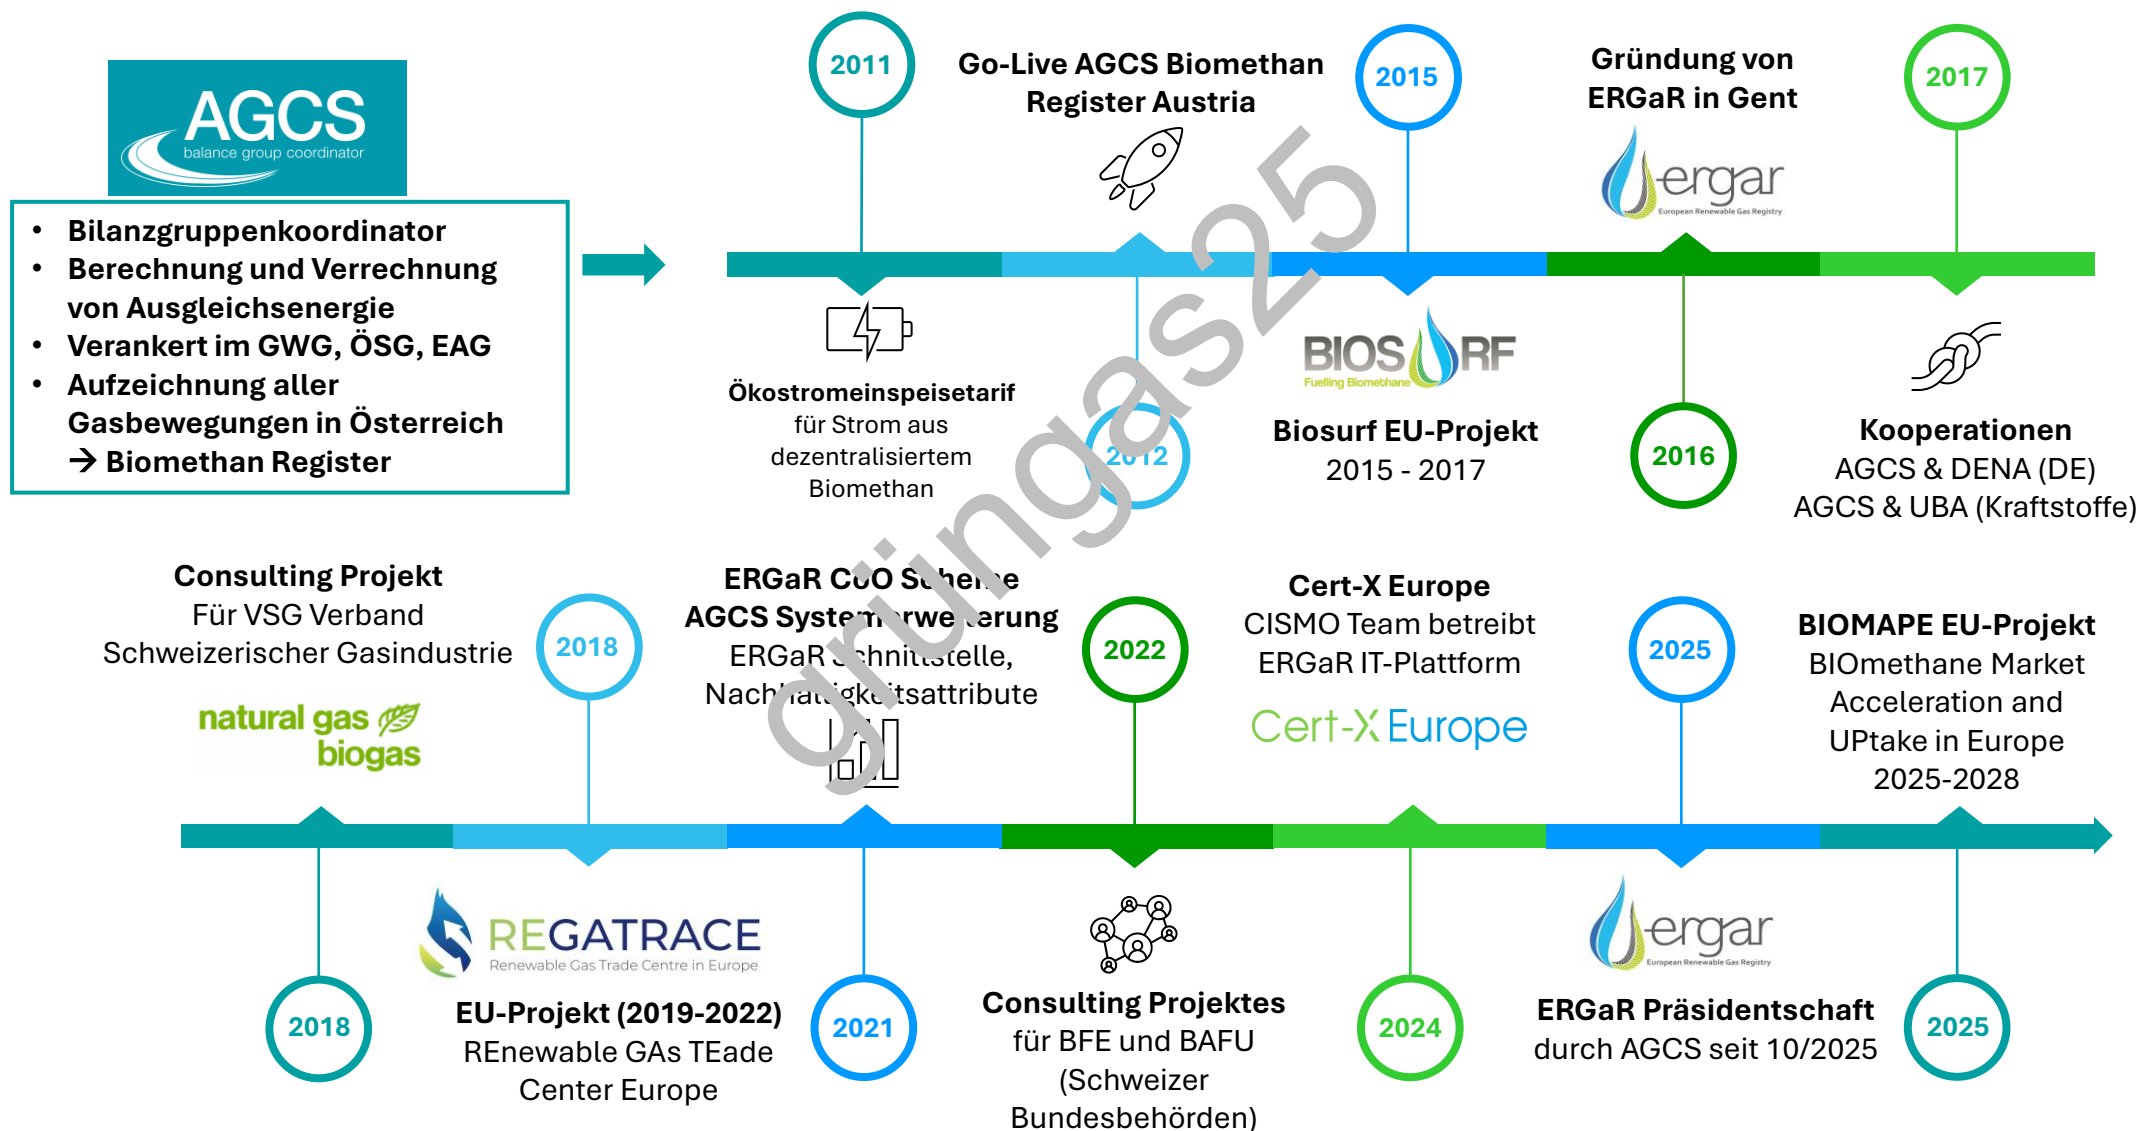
AGCS
balance group coordinator

- Bilanzgruppenkoordinator
- Berechnung und Verrechnung von Ausgleichsenergie
- Verankert im GWG, ÖSG, EAG
- Aufzeichnung aller Gasbewegungen in Österreich
→ Biomethan Register

2011

Ökostromeinspeisetarif
für Strom aus dezentralisiertem Biomethan

Go-Live AGCS Biomethan Register Austria

2012

2015

BIOSURF
Fuelling Biomethane

Biosurf EU-Projekt
2015 - 2017

Gründung von ERGaR in Gent

ergar
European Renewable Gas Registry

2016

2017

Kooperationen
AGCS & DENA (DE)
AGCS & UBA (Kraftstoffe)

grüngas25

Consulting Projekt
Für VSG Verband Schweizerischer Gasindustrie

natural gas
biogas

2018

2018

REGATRACE
Renewable Gas Trade Centre in Europe

EU-Projekt (2019-2022)
REnewable GAs TEade Center Europe

ERGaR CoO Scheme
AGCS Systemerweiterung
ERGaR Schnittstelle, Nachhaltigkeitsattribute

2021

2022

Consulting Projektes
für BFE und BAFU
(Schweizer Bundesbehörden)

Cert-X Europe
CISMO Team betreibt
ERGaR IT-Plattform

Cert-X Europe

2024

2025

ergar
European Renewable Gas Registry

ERGaR Präsidentschaft
durch AGCS seit 10/2025

BIOMAPE EU-Projekt
BIOmethane Market Acceleration and UPtake in Europe
2025-2028

2025